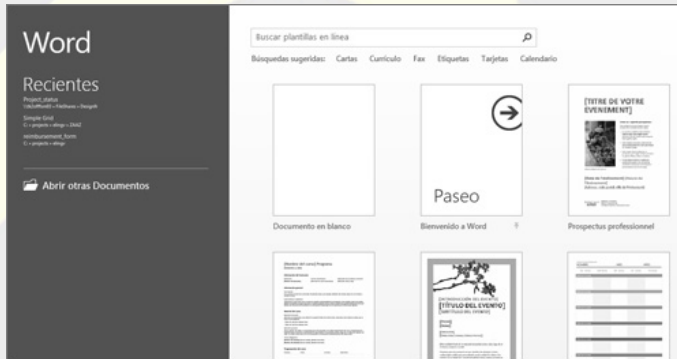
Word

Recientes

Project_status
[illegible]

Simple Grid
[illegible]

reimbursement_form
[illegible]

Abrir otras Documentos

Buscar plantillas en línea

Búsquedas sugeridas: Cartas Currículo Fax Etiquetas Tarjetas Calendario

Documento en blanco

Paseo

Bienvenido a Word

[TITRE DE VOTRE EVENEMENT]

Prospectus professionnel

[TÍTULO DEL EVENTO]